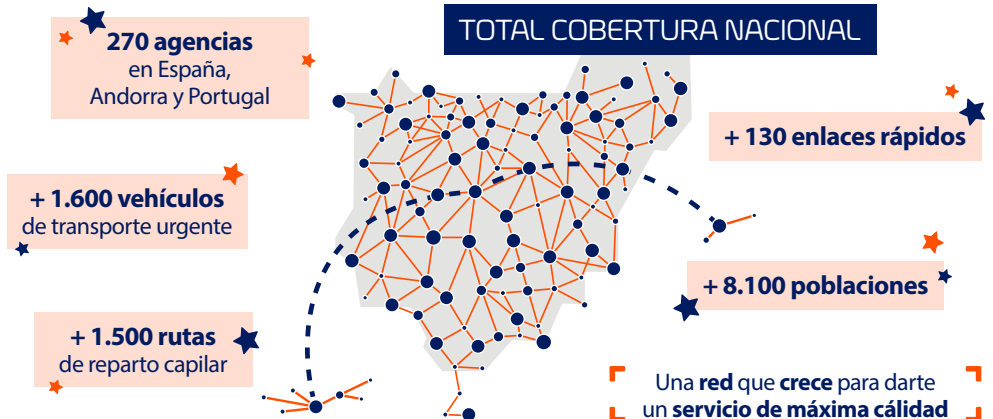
TOTAL COBERTURA NACIONAL

270 agencias en España, Andorra y Portugal

+ 130 enlaces rápidos

+ 1.600 vehículos de transporte urgente

+ 8.100 poblaciones

+ 1.500 rutas de reparto capilar

Una red que crece para darte un servicio de máxima cálidad